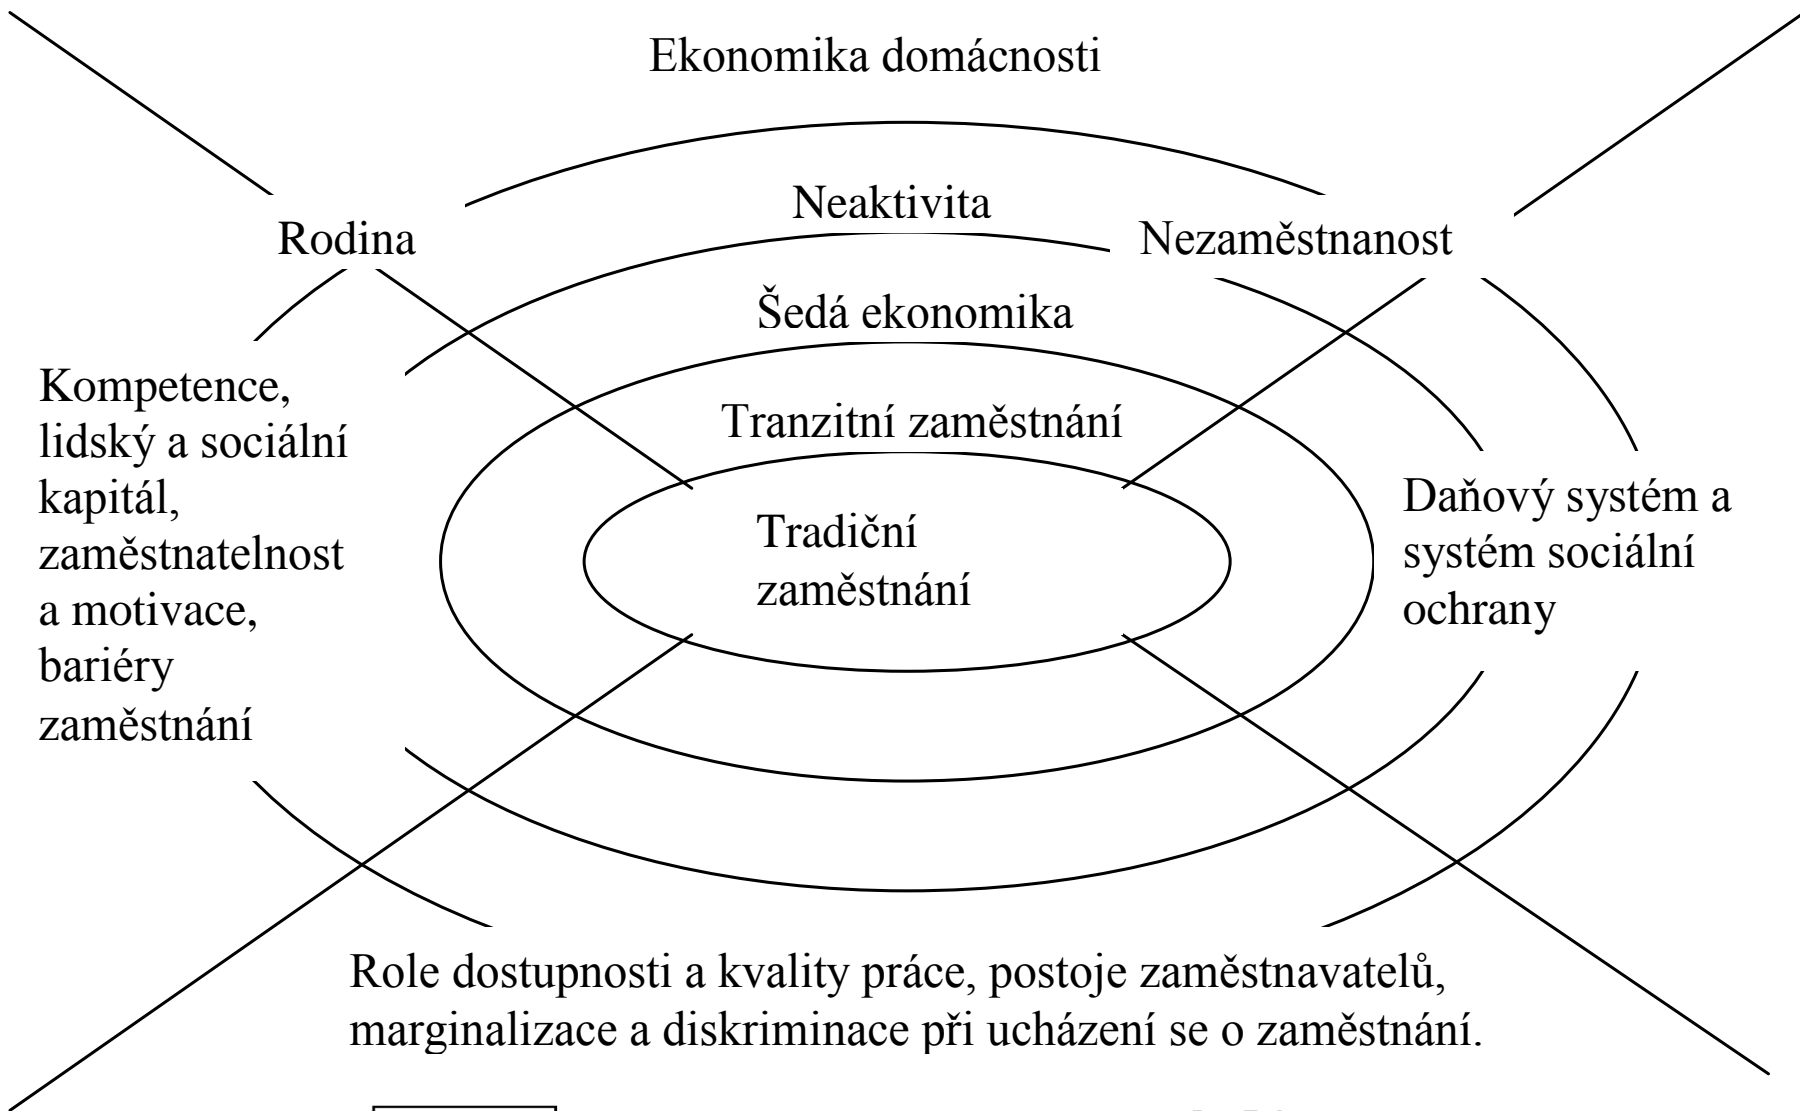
Ekonomika domácnosti

Neaktivita

Rodina

Nezaměstnanost

Šedá ekonomika

Kompetence, lidský a sociální kapitál, zaměstnatelnost a motivace, bariéry zaměstnání

Tranzitní zaměstnání

Tradiční zaměstnání

Daňový systém a systém sociální ochrany

Role dostupnosti a kvality práce, postoje zaměstnavatelů, marginalizace a diskriminace při ucházení se o zaměstnání.